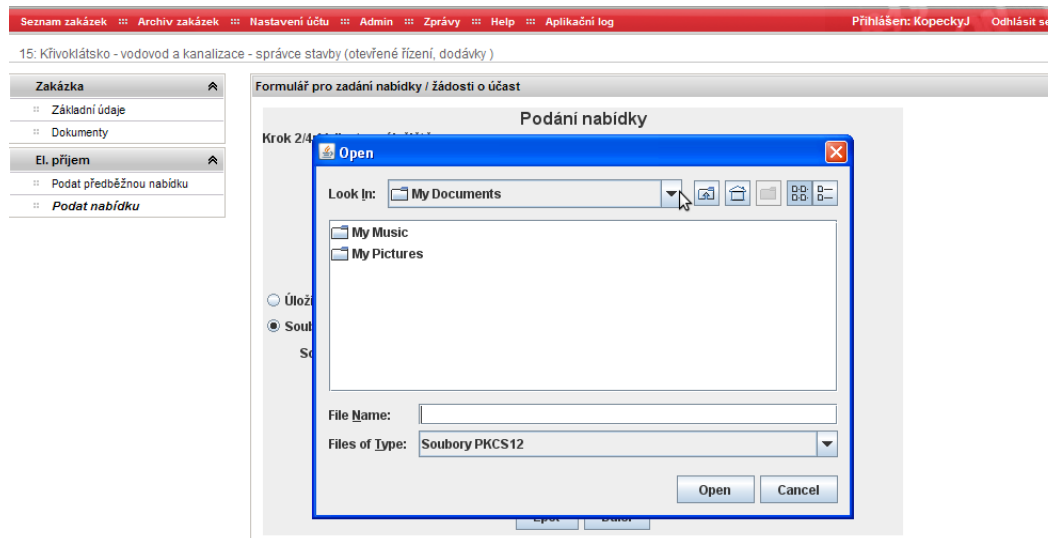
Seznam zakázek ::: Archiv zakázek ::: Nastavení účtu ::: Admin ::: Zprávy ::: Help ::: Aplikační log

Přihlášen: KopeckyJ Odhlásit se

15: Křivoklátsko - vodovod a kanalizace - správce stavby (otevřené řízení, dodávky )

Zakázka

Základní údaje

Dokumenty

El. příjem

Podat předběžnou nabídku

Podat nabídku

Formulář pro zadání nabídky / žádosti o účast

Podání nabídky

Krok 2/4 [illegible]

Ulož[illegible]

Soub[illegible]

So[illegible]

Open

Look In: My Documents

My Music

My Pictures

File Name:

Files of Type: Soubory PKCS12

Open Cancel

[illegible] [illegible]